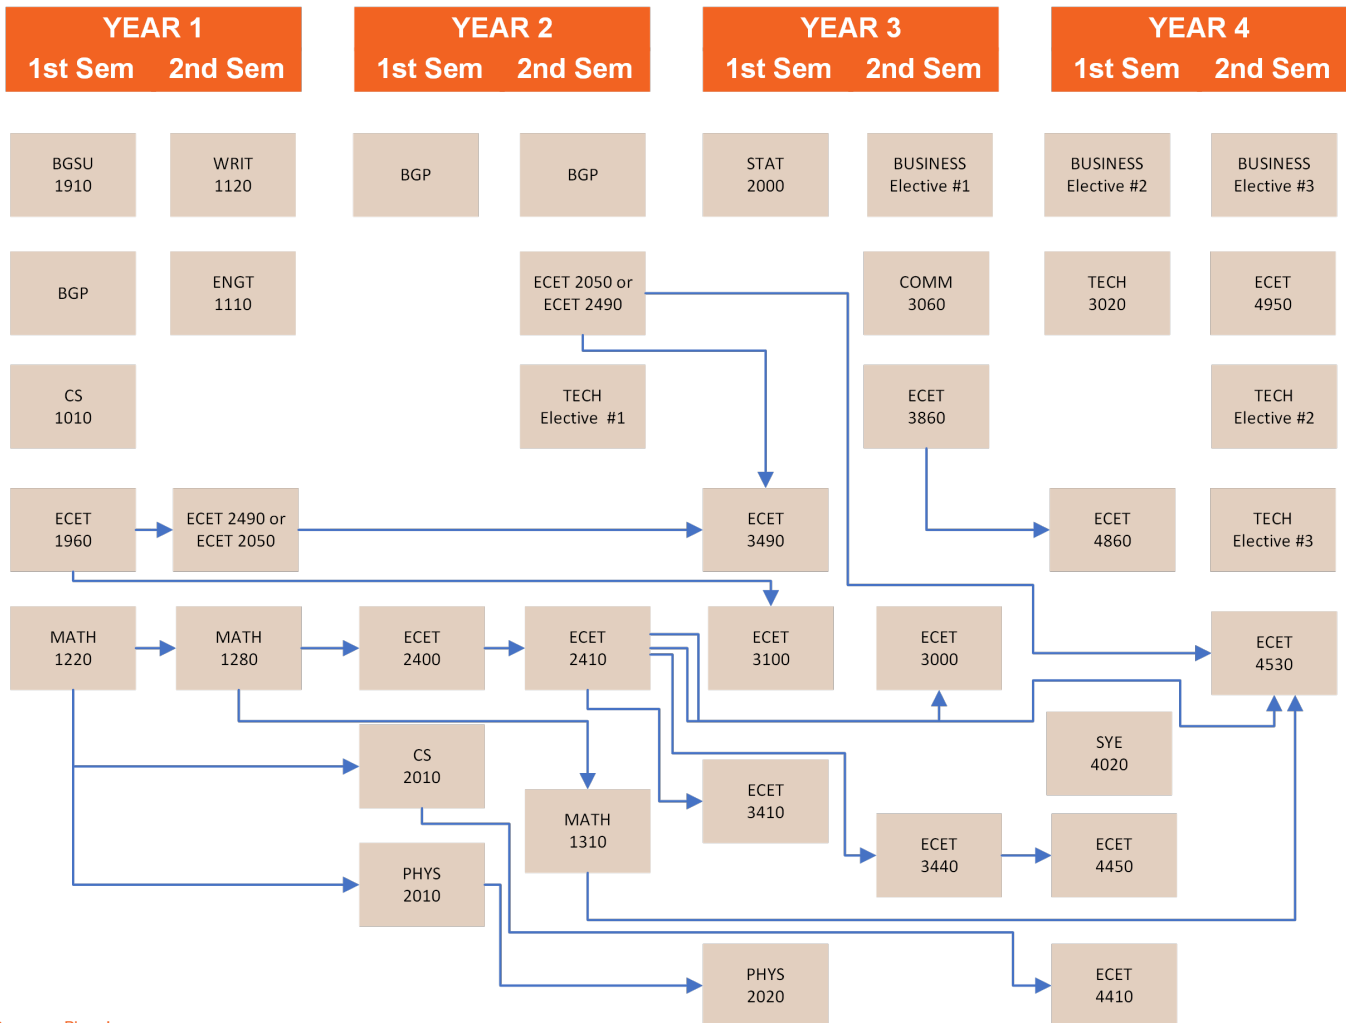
YEAR 1
1st Sem 2nd Sem

YEAR 2
1st Sem 2nd Sem

YEAR 3
1st Sem 2nd Sem

YEAR 4
1st Sem 2nd Sem

BGSU 1910
WRIT 1120
BGP
BGP
STAT 2000
BUSINESS Elective #1
BUSINESS Elective #2
BUSINESS Elective #3

BGP
ENGT 1110
ECET 2050 or ECET 2490
COMM 3060
TECH 3020
ECET 4950

CS 1010
TECH Elective #1
ECET 3860
TECH Elective #2

ECET 1960
ECET 2490 or ECET 2050
ECET 3490
ECET 4860
TECH Elective #3

MATH 1220
MATH 1280
ECET 2400
ECET 2410
ECET 3100
ECET 3000
ECET 4530

SYE 4020
CS 2010
MATH 1310
ECET 3410
ECET 3440
ECET 4450
PHYS 2010
PHYS 2020
ECET 4410